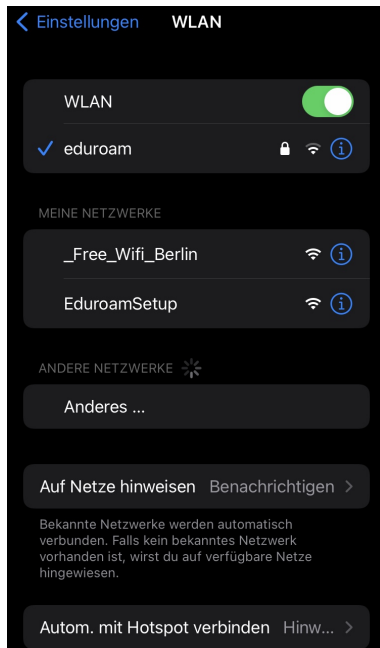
< Einstellungen WLAN

WLAN

✓ eduroam

MEINE NETZWERKE

_Free_Wifi_Berlin

EduroamSetup

ANDERE NETZWERKE

Anderes ...

Auf Netze hinweisen Benachrichtigen >

Bekannte Netzwerke werden automatisch verbunden. Falls kein bekanntes Netzwerk vorhanden ist, wirst du auf verfügbare Netze hingewiesen.

Autom. mit Hotspot verbinden Hinw... >